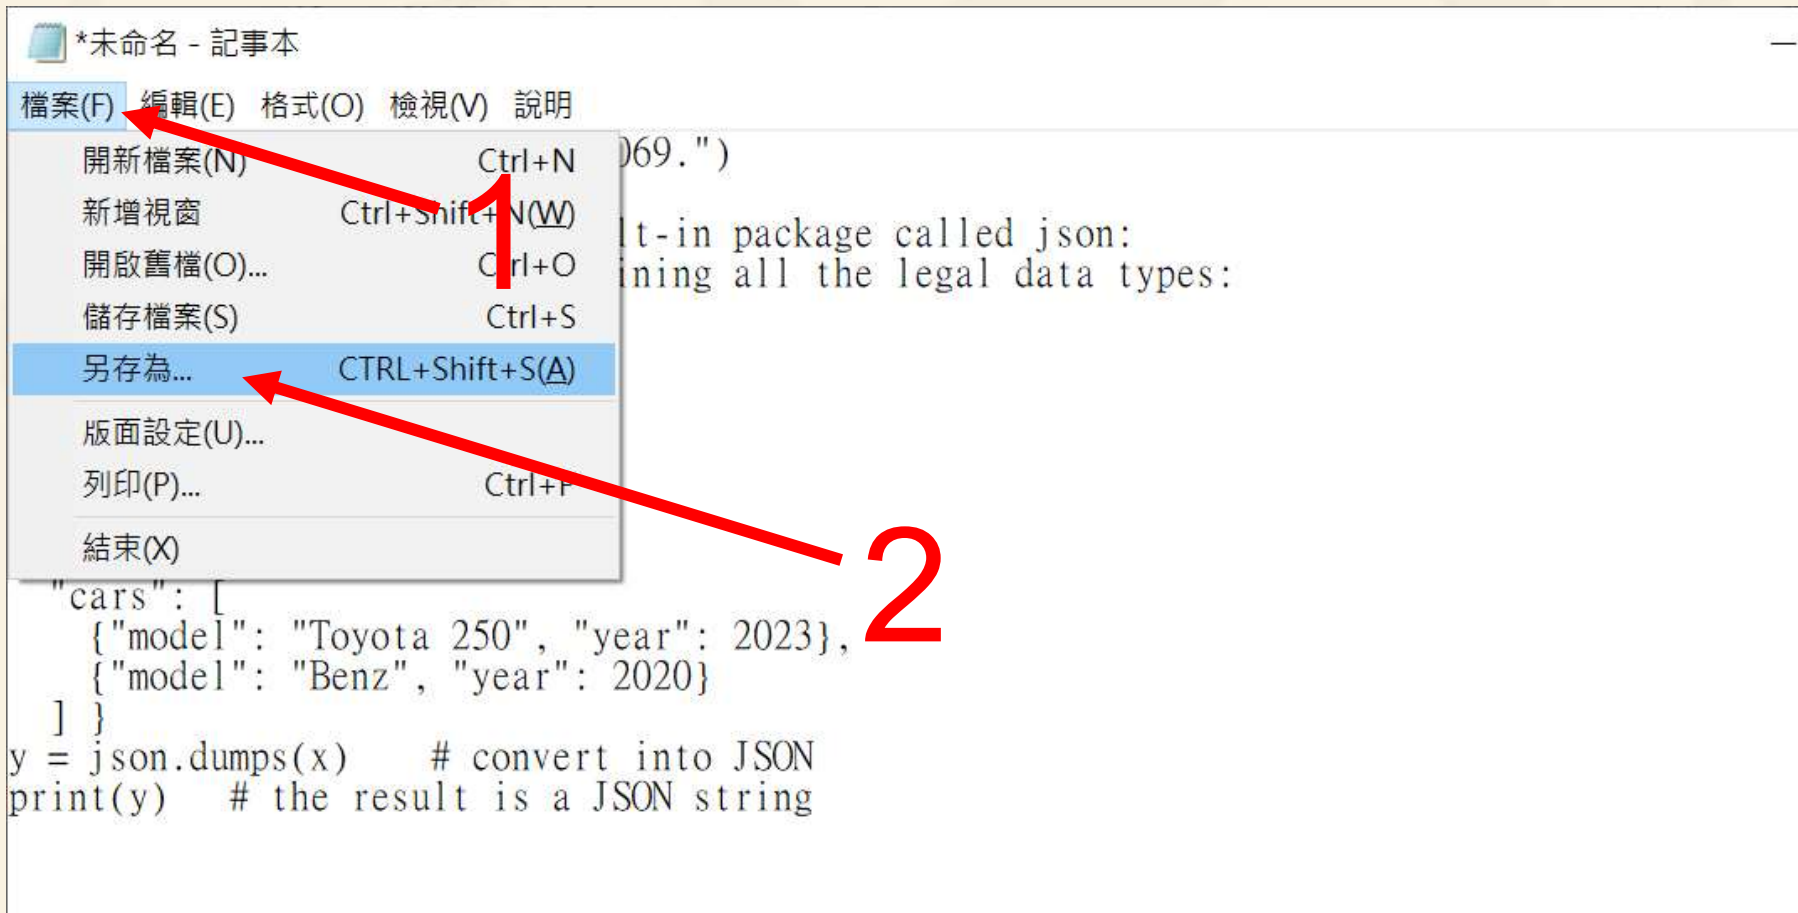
*未命名 - 記事本

檔案(F) 編輯(E) 格式(O) 檢視(V) 說明

開新檔案(N) Ctrl+N
新增視窗 Ctrl+Shift+N(W)
開啟舊檔(O)... Ctrl+O
儲存檔案(S) Ctrl+S
另存為... CTRL+Shift+S(A)
版面設定(U)...
列印(P)... Ctrl+P
結束(X)

1
2

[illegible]069.")

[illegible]lt-in package called json:
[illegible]ining all the legal data types:

"cars": [
{"model": "Toyota 250", "year": 2023},
{"model": "Benz", "year": 2020}
] }
y = json.dumps(x) # convert into JSON
print(y) # the result is a JSON string